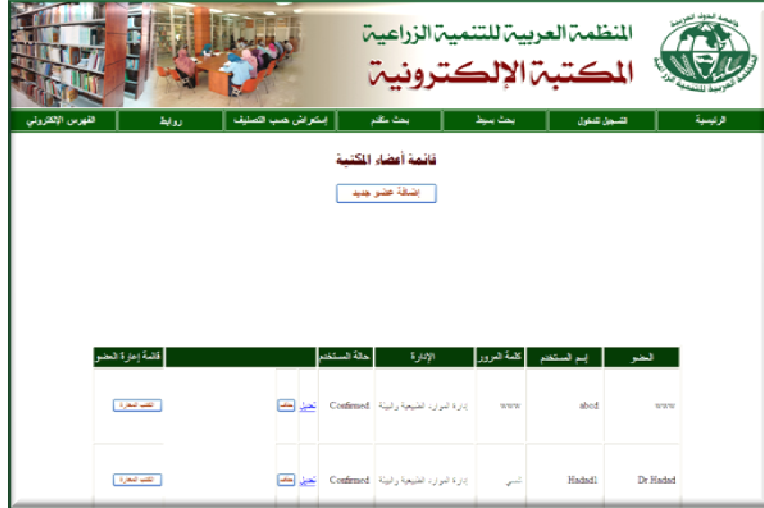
المنظمة العربية للتنمية الزراعية
المكتبة الإلكترونية

المنظمة العربية للتنمية الزراعية

الرئيسية | التسجيل للدخول | بحث بسيط | بحث متقدم | إستعراض حسب التصنيف | روابط | الفهرس الإلكتروني

قائمة أعضاء المكتبة

إضافة عضو جديد

| العضو | إسم المستخدم | كلمة المرور | الإدارة | حالة المستخدم | | قائمة إعارة العضو |
|---|---|---|---|---|---|---|
| www | abod | www | إدارة الموارد الطبيعية والبيئة | Confirmed | تعديل حذف | الكتب المعارة |
| Dr Hadad | Hadad1 | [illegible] | إدارة الموارد الطبيعية والبيئة | Confirmed | تعديل حذف | الكتب المعارة |